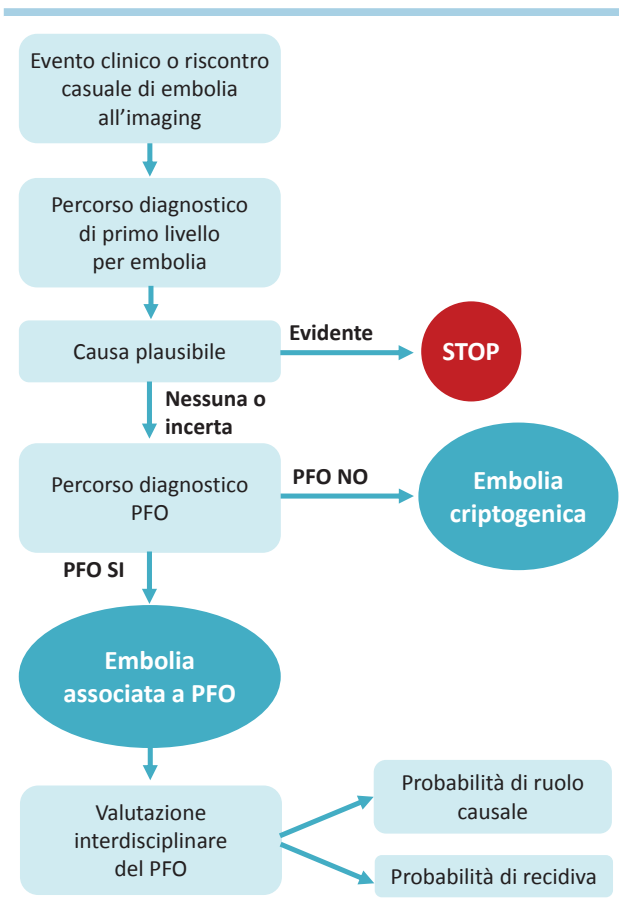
Evento clinico o riscontro casuale di embolia all'imaging

Percorso diagnostico di primo livello per embolia

Causa plausibile

Evidente

STOP

Nessuna o incerta

Percorso diagnostico PFO

PFO NO

Embolia criptogenica

PFO SI

Embolia associata a PFO

Valutazione interdisciplinare del PFO

Probabilità di ruolo causale

Probabilità di recidiva